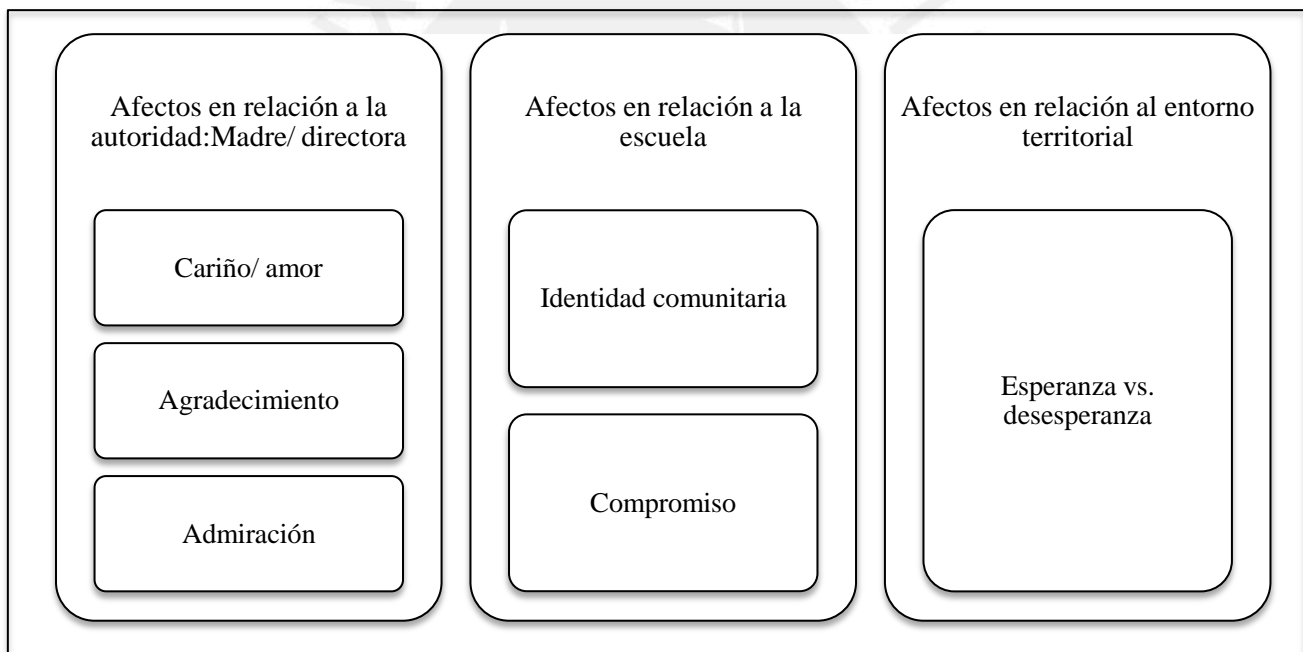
Afectos en relación a la autoridad:Madre/ directora

Cariño/ amor

Agradecimiento

Admiración

Afectos en relación a la escuela

Identidad comunitaria

Compromiso

Afectos en relación al entorno territorial

Esperanza vs. desesperanza